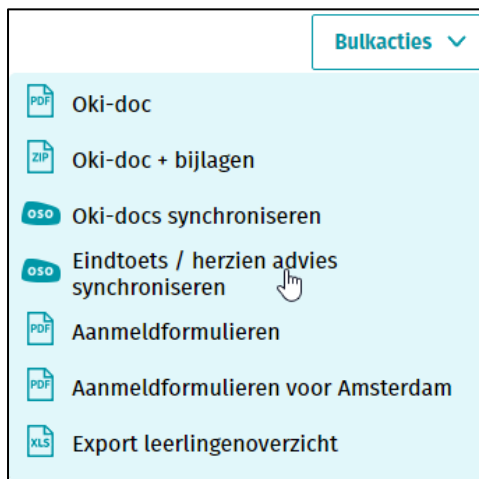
Bulkacties

PDF Oki-doc

ZIP Oki-doc + bijlagen

OSO Oki-docs synchroniseren

OSO Eindtoets / herzien advies synchroniseren

PDF Aanmeldformulieren

PDF Aanmeldformulieren voor Amsterdam

XLS Export leerlingenoverzicht